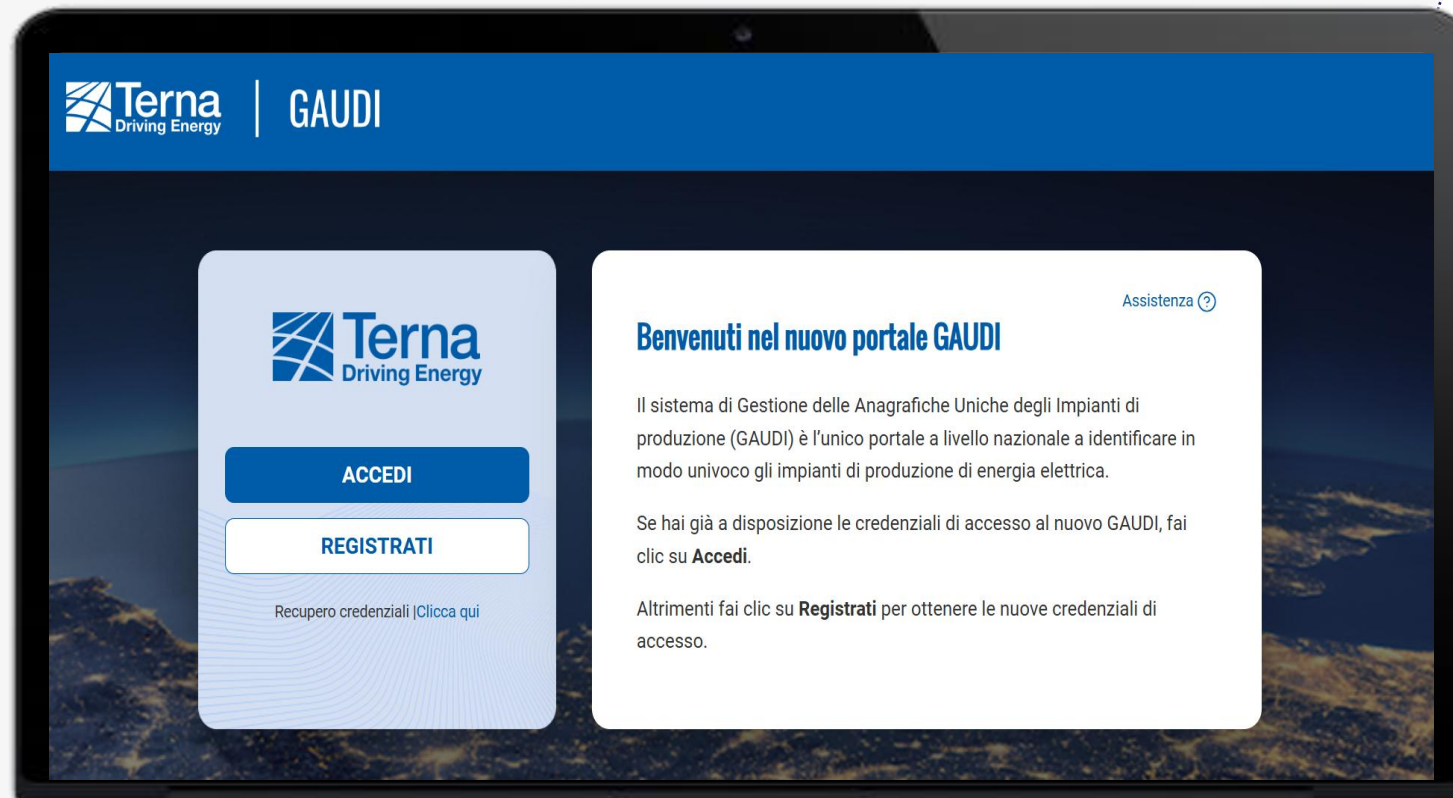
Terna
Driving Energy

GAUDI

Terna
Driving Energy

ACCEDI

REGISTRATI

Recupero credenziali |Clicca qui

Assistenza ?

Benvenuti nel nuovo portale GAUDI

Il sistema di Gestione delle Anagrafiche Uniche degli Impianti di produzione (GAUDI) è l'unico portale a livello nazionale a identificare in modo univoco gli impianti di produzione di energia elettrica.

Se hai già a disposizione le credenziali di accesso al nuovo GAUDI, fai clic su **Accedi**.

Altrimenti fai clic su **Registrati** per ottenere le nuove credenziali di accesso.